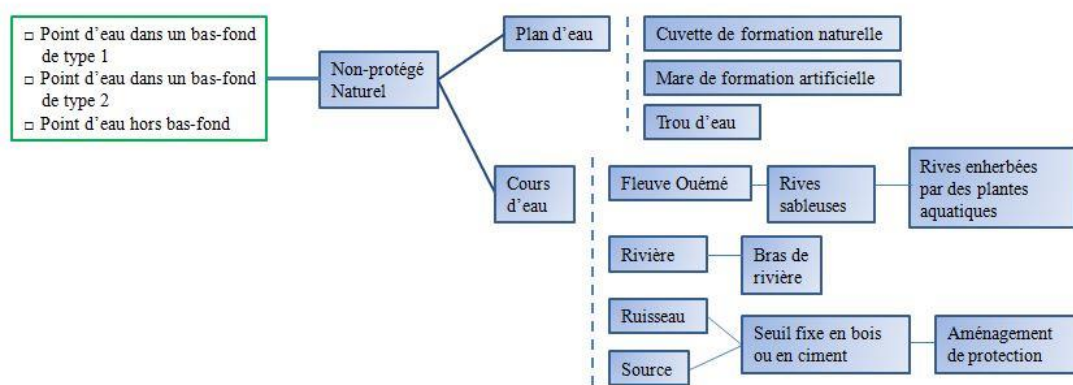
□ Point d'eau dans un bas-fond de type 1
□ Point d'eau dans un bas-fond de type 2
□ Point d'eau hors bas-fond

Non-protégé Naturel

Plan d'eau

Cuvette de formation naturelle

Mare de formation artificielle

Trou d'eau

Cours d'eau

Fleuve Ouémé

Rives sableuses

Rives enherbées par des plantes aquatiques

Rivière

Bras de rivière

Ruisseau

Source

Seuil fixe en bois ou en ciment

Aménagement de protection